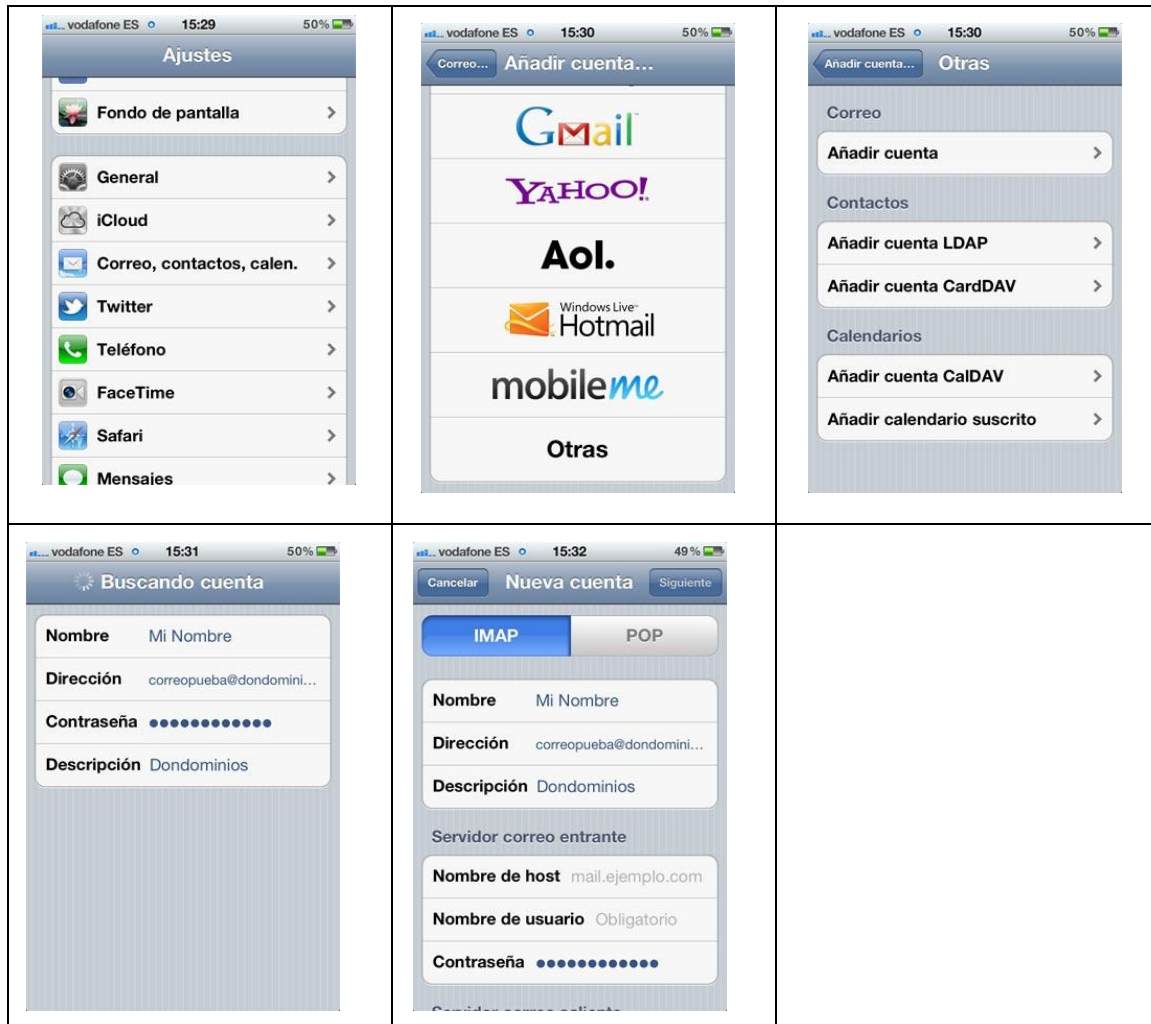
vodafone ES 15:29 50%
Ajustes
Fondo de pantalla
General
iCloud
Correo, contactos, calen.
Twitter
Teléfono
FaceTime
Safari
Mensajes

vodafone ES 15:30 50%
Correo...
Añadir cuenta...
GMail
YAHOO!
Aol.
Windows Live Hotmail
mobileme
Otras

vodafone ES 15:30 50%
Añadir cuenta...
Otras
Correo
Añadir cuenta
Contactos
Añadir cuenta LDAP
Añadir cuenta CardDAV
Calendarios
Añadir cuenta CalDAV
Añadir calendario suscrito

vodafone ES 15:31 50%
Buscando cuenta
Nombre Mi Nombre
Dirección correopueba@dondomini...
Contraseña ••••••••••••
Descripción Dondominios

vodafone ES 15:32 49%
Cancelar
Nueva cuenta
Siguiente
IMAP
POP
Nombre Mi Nombre
Dirección correopueba@dondomini...
Descripción Dondominios
Servidor correo entrante
Nombre de host mail.ejemplo.com
Nombre de usuario Obligatorio
Contraseña ••••••••••••
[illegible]